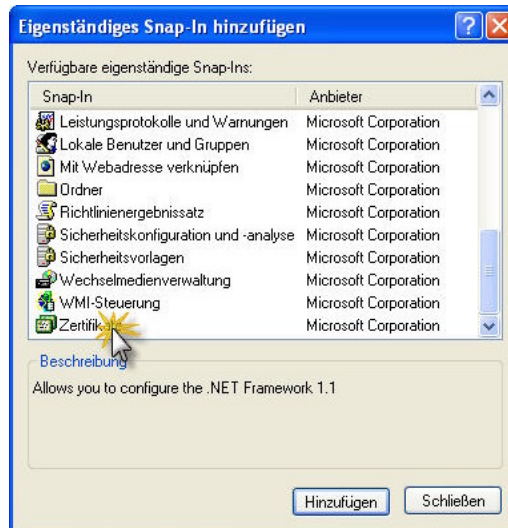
Eigenständiges Snap-In hinzufügen

Verfügbare eigenständige Snap-Ins:

| Snap-In | Anbieter |
|---|---|
| Leistungsprotokolle und Warnungen | Microsoft Corporation |
| Lokale Benutzer und Gruppen | Microsoft Corporation |
| Mit Webadresse verknüpfen | Microsoft Corporation |
| Ordner | Microsoft Corporation |
| Richtlinienergebnissatz | Microsoft Corporation |
| Sicherheitskonfiguration und -analyse | Microsoft Corporation |
| Sicherheitsvorlagen | Microsoft Corporation |
| Wechselmedienverwaltung | Microsoft Corporation |
| WMI-Steuerung | Microsoft Corporation |
| Zertifik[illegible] | Microsoft Corporation |

Beschreibung

Allows you to configure the .NET Framework 1.1

Hinzufügen Schließen